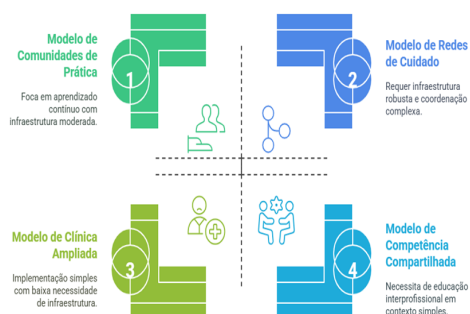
Modelo de Comunidades de Prática

Foca em aprendizado contínuo com infraestrutura moderada.

1

Modelo de Redes de Cuidado

Requer infraestrutura robusta e coordenação complexa.

2

Modelo de Clínica Ampliada

Implementação simples com baixa necessidade de infraestrutura.

3

Modelo de Competência Compartilhada

Necessita de educação interprofissional em contexto simples.

4